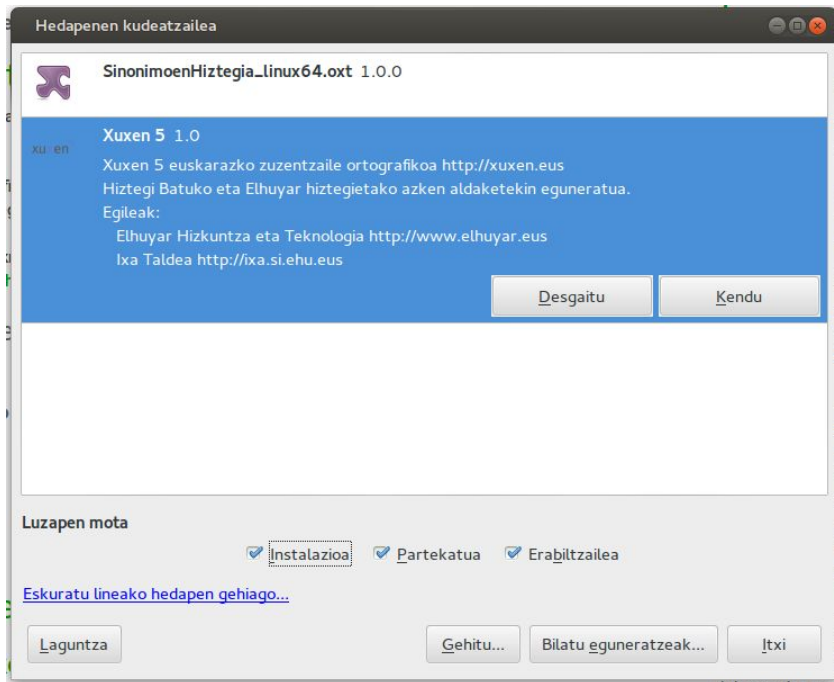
Hedapenen kudeatzailea

SinonimoenHiztegia_linux64.oxt 1.0.0

xuxen

Xuxen 5 1.0

Xuxen 5 euskarazko zuzentzaile ortografikoa http://xuxen.eus
Hiztegi Batuko eta Elhuyar hiztegietako azken aldaketekin eguneratua.
Egileak:
Elhuyar Hizkuntza eta Teknologia http://www.elhuyar.eus
Ixa Taldea http://ixa.si.ehu.eus

Desgaitu

Kendu

Luzapen mota

Instalazioa

Partekatua

Erabiltzailea

Eskuratu lineako hedapen gehiago...

Laguntza

Gehitu...

Bilatu eguneratzeak...

Itxi